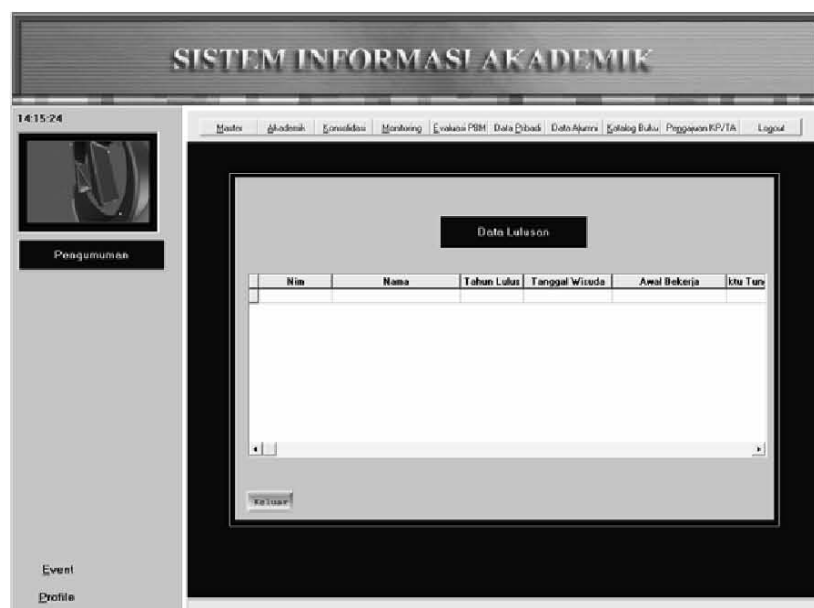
SISTEM INFORMASI AKADEMIK

14:15:24

Master Akademik Konsolidasi Monitoring Evaluasi PBM Data Pribadi Data Alumni Katalog Buku Pengajuan KP/TA Logout

Pengumuman

Data Lulusan

| Nim | Nama | Tahun Lulus | Tanggal Wisuda | Awal Bekerja | ktu Tun |
|---|---|---|---|---|---|
| | | | | | |

Keluar

Event

Profile